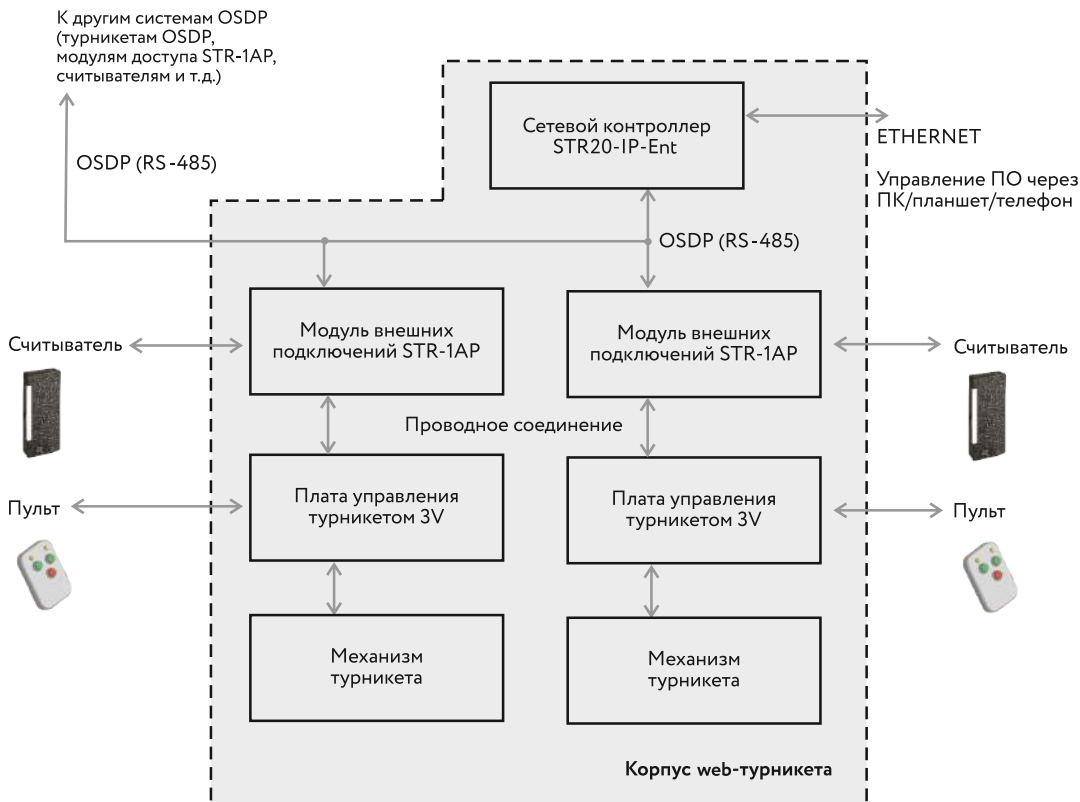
К другим системам OSDP (турникетам OSDP, модулям доступа STR-1AP, считывателям и т.д.)

OSDP (RS-485)

Сетевой контроллер STR20-IP-Ent

ETHERNET

Управление ПО через ПК/планшет/телефон

OSDP (RS-485)

Считыватель

Модуль внешних подключений STR-1AP

Модуль внешних подключений STR-1AP

Считыватель

Проводное соединение

Пульт

Плата управления турникетом 3V

Плата управления турникетом 3V

Пульт

Механизм турникета

Механизм турникета

Корпус web-турникета